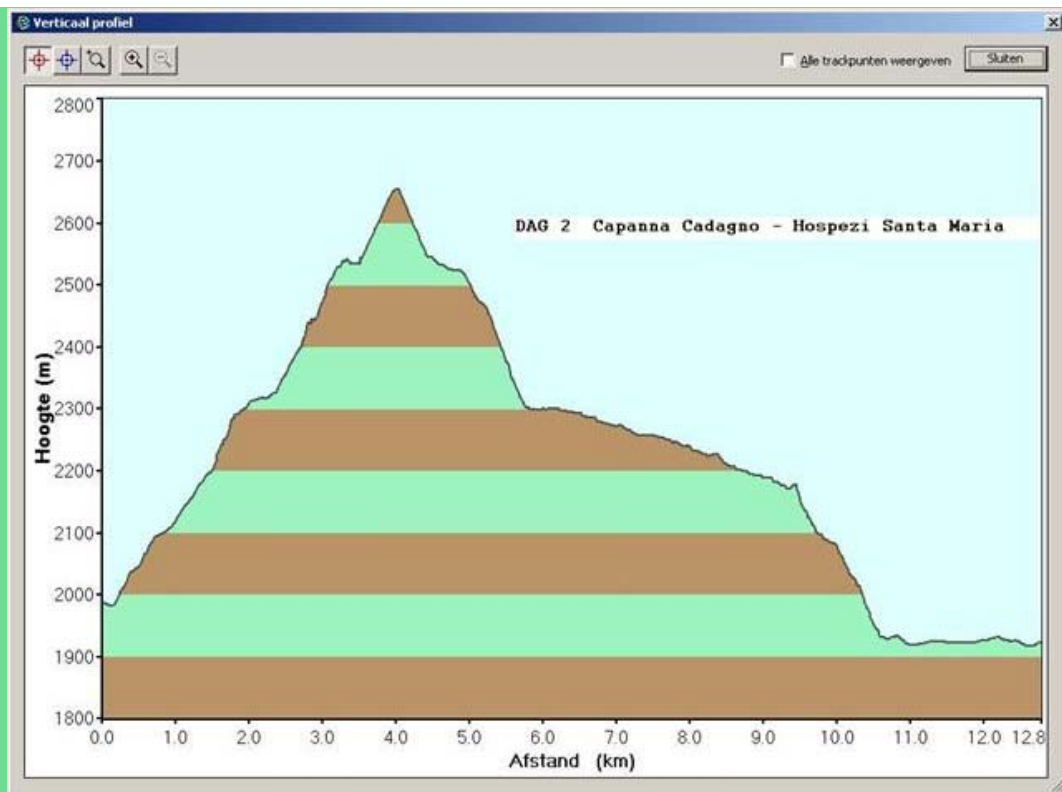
Verticaal profiel

Alle trackpunten weergeven
Sluiten

DAG 2 Capanna Cadagno - Hospezi Santa Maria

Hoogte (m)

2800
2700
2600
2500
2400
2300
2200
2100
2000
1900
1800

0.0 1.0 2.0 3.0 4.0 5.0 6.0 7.0 8.0 9.0 10.0 11.0 12.0 12.8

Afstand (km)